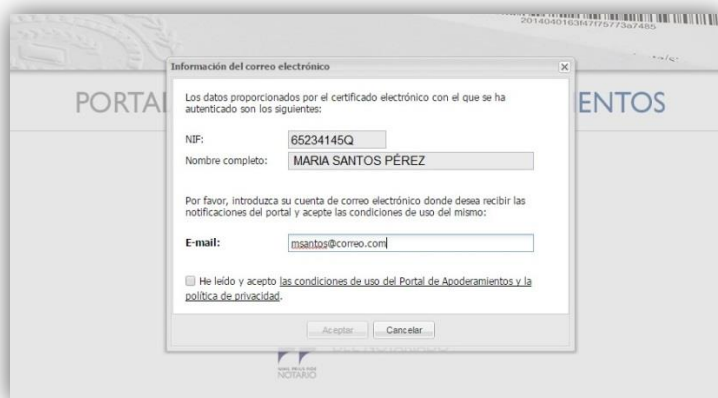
20140401631f477f5773a7485

PORTAL

ENTOS

Información del correo electrónico

×

Los datos proporcionados por el certificado electrónico con el que se ha autenticado son los siguientes:

NIF: 65234145Q

Nombre completo: MARIA SANTOS PÉREZ

Por favor, introduzca su cuenta de correo electrónico donde desea recibir las notificaciones del portal y acepte las condiciones de uso del mismo:

E-mail: msantos@correo.com

He leído y acepto las condiciones de uso del Portal de Apoderamientos y la política de privacidad.

Aceptar Cancelar

NOTARIO